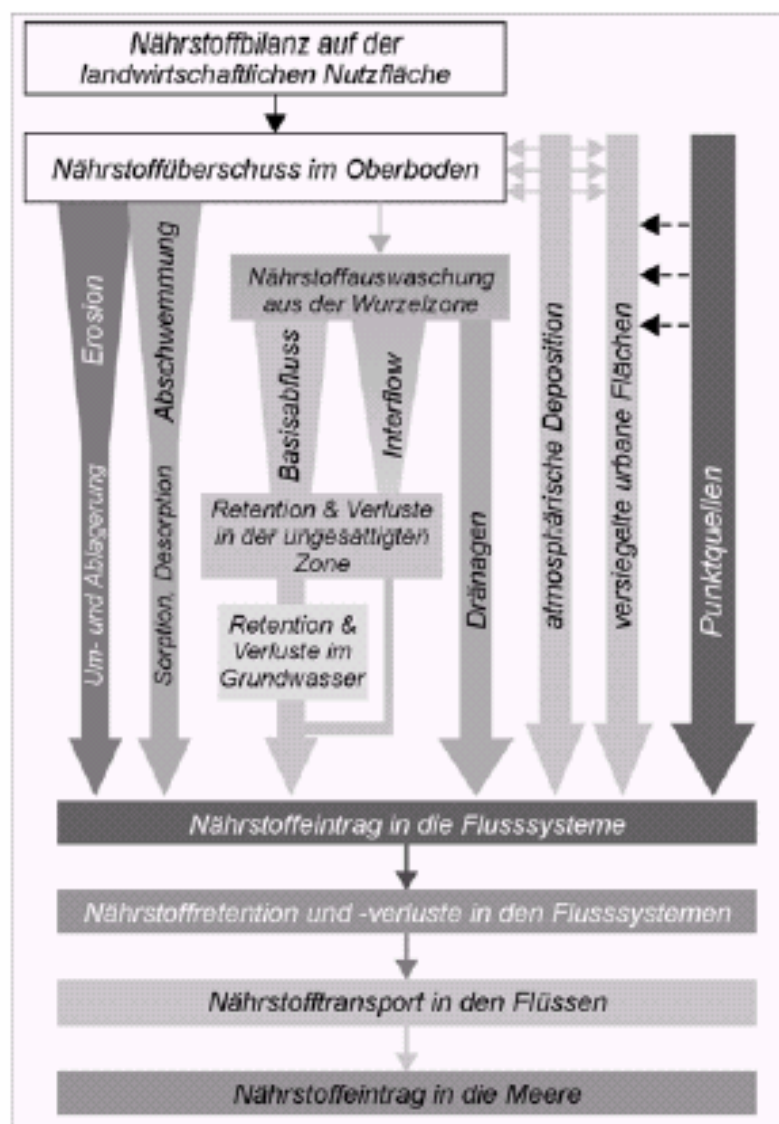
Nährstoffbilanz auf der landwirtschaftlichen Nutzfläche

Nährstoffüberschuss im Oberboden

Erosion

Um- und Ablagerung

Abschwemmung

Sorption, Desorption

Nährstoffauswaschung aus der Wurzelzone

Basisabfluss

Interflow

Retention & Verluste in der ungesättigten Zone

Retention & Verluste im Grundwasser

Dränagen

atmosphärische Deposition

versiegelte urbane Flächen

Punktquellen

Nährstoffeintrag in die Flusssysteme

Nährstoffretention und -verluste in den Flusssystemen

Nährstofftransport in den Flüssen

Nährstoffeintrag in die Meere